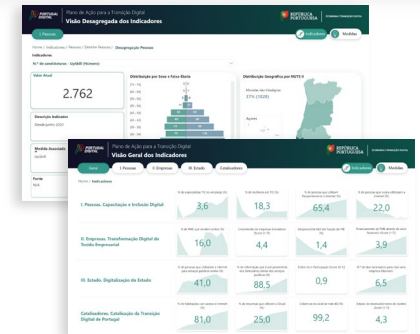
PORTUGAL DIGITAL

Plano de Ação para a Transição Digital

Visão Desagregada dos Indicadores

REPÚBLICA PORTUGUESA

I. Pessoas

Indicadores

Medidas

Home / Indicadores / Pessoas / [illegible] / Desagregação Pessoas

Indicadores

N.º de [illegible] - UpSkill (Número)

Valor Atual

2.762

Distribuição por Sexo e Faixa Etária

Distribuição Geográfica por NUTS II

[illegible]

37% (1029)

Açores

Descrição Indicador

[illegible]

Medida Associada

UpSkill

Fonte

N/A

PORTUGAL DIGITAL

Plano de Ação para a Transição Digital

Visão Geral dos Indicadores

REPÚBLICA PORTUGUESA

Geral

I. Pessoas

II. Empresas

III. Estado

Catalisadores

Indicadores

Medidas

Home / Indicadores

I. Pessoas. Capacitação e Inclusão Digital

3,6

18,3

65,4

22,0

II. Empresas. Transformação Digital do Tecido Empresarial

16,0

4,4

1,4

3,9

III. Estado. Digitalização do Estado

41,0

88,5

0,9

6,5

Catalisadores. Catalisação da Transição Digital de Portugal

81,0

25,0

99,2

4,3